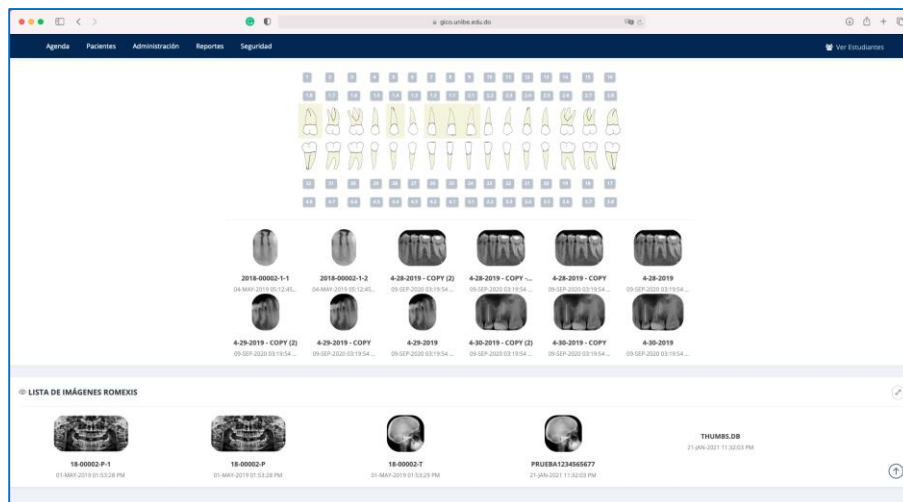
gico.unibe.edu.do

Agenda Pacientes Administración Reportes Seguridad

Ver Estudiantes

1 2 3 4 5 6 7 8 9 10 11 12 13 14 15 16

1.8 1.7 1.6 1.5 1.4 1.3 1.2 1.1 2.1 2.2 2.3 2.4 2.5 2.6 2.7 2.8

32 31 30 29 28 27 26 25 24 23 22 21 20 19 18 17

4.8 4.7 4.6 4.5 4.4 4.3 4.2 4.1 3.1 3.2 3.3 3.4 3.5 3.6 3.7 3.8

2018-00002-1-1
04-MAY-2019 05:12:45...

2018-00002-1-2
04-MAY-2019 05:12:45...

4-28-2019 - COPY (2)
09-SEP-2020 03:19:54 ...

4-28-2019 - COPY -...
09-SEP-2020 03:19:54 ...

4-28-2019 - COPY
09-SEP-2020 03:19:54 ...

4-28-2019
09-SEP-2020 03:19:54 ...

4-29-2019 - COPY (2)
09-SEP-2020 03:19:54 ...

4-29-2019 - COPY
09-SEP-2020 03:19:54 ...

4-29-2019
09-SEP-2020 03:19:54 ...

4-30-2019 - COPY (2)
09-SEP-2020 03:19:54 ...

4-30-2019 - COPY
09-SEP-2020 03:19:54 ...

4-30-2019
09-SEP-2020 03:19:54 ...

LISTA DE IMÁGENES ROMEXIS

18-00002-P-1
01-MAY-2019 01:53:28 PM

18-00002-P
01-MAY-2019 01:53:28 PM

18-00002-T
01-MAY-2019 01:53:29 PM

PRUEBA1234565677
21-JAN-2021 11:32:03 PM

THUMBS.DB
21-JAN-2021 11:32:03 PM